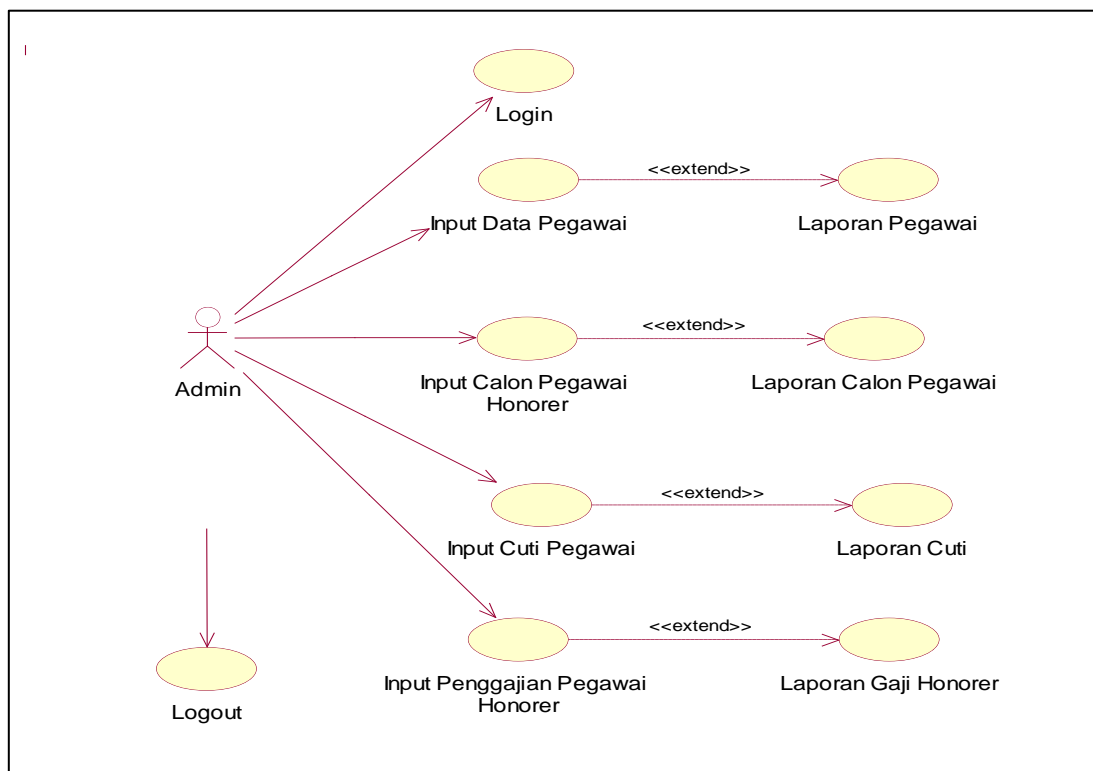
Login

Input Data Pegawai

<<extend>>

Laporan Pegawai

Admin

Input Calon Pegawai Honorer

<<extend>>

Laporan Calon Pegawai

Input Cuti Pegawai

<<extend>>

Laporan Cuti

Logout

Input Penggajian Pegawai Honorer

<<extend>>

Laporan Gaji Honorer